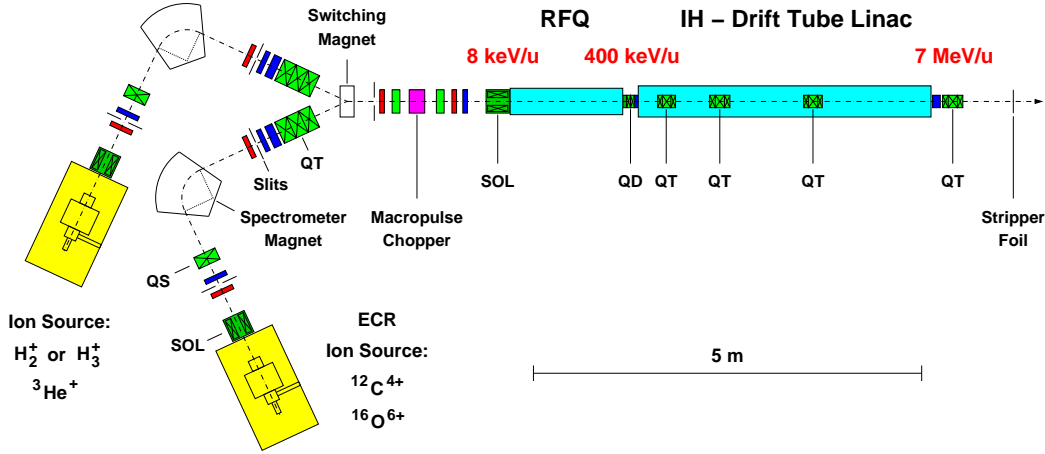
Switching Magnet

RFQ

IH – Drift Tube Linac

8 keV/u

400 keV/u

7 MeV/u

QT

Slits

SOL

QD

QT

QT

QT

QT

Spectrometer Magnet

Macropulse Chopper

Stripper Foil

QS

SOL

Ion Source: $H_2^+$ or $H_3^+$ $^3He^+$

ECR Ion Source: $^{12}C^{4+}$ $^{16}O^{6+}$

5 m